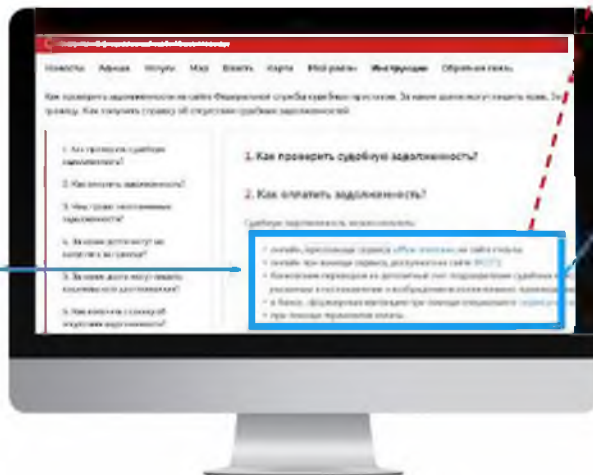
Новости Афиша Услуги Мэр Власть Карта Мой район Инструкции Обратная связь

Как проверить задолженность на сайте Федеральной службы судебных приставов. За какие долги могут лишить прав. За границу. Как получить справку об отсутствии судебных задолженностей.

1. Как проверить судебную задолженность?

2. Как оплатить задолженность?

3. Что грозит неоплаченную задолженность?

4. За какие долги могут не выпустить за границу?

5. За какие долги могут лишить водительского удостоверения?

6. Как получить справку об отсутствии задолженности?

1. Как проверить судебную задолженность?

2. Как оплатить задолженность?

Судебную задолженность можно оплатить:

онлайн, при помощи сервиса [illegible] на сайте столицы

онлайн, при помощи сервиса, доступного на сайте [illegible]

банковским переводом по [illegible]

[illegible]

в банке, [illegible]

при помощи терминалов оплаты.